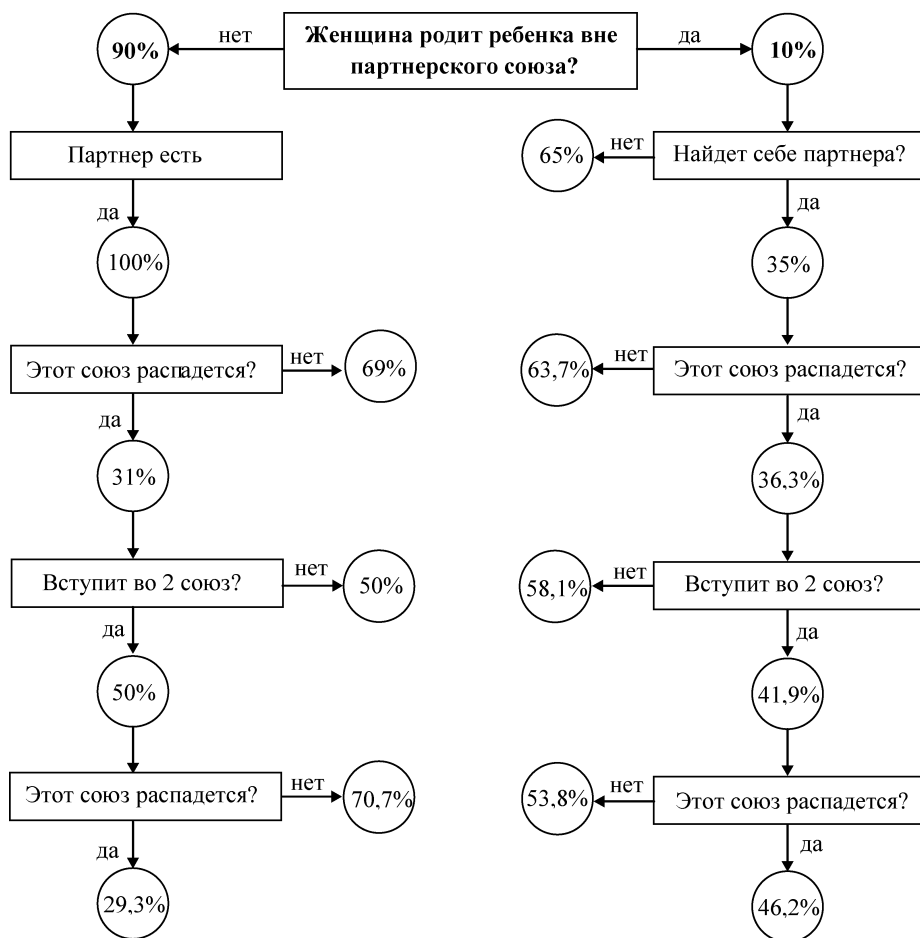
**Женщина родит ребенка вне партнерского союза?**

нет

**90%**

да

**10%**

Партнер есть

да

100%

Этот союз распадется?

нет

69%

да

31%

Вступит во 2 союз?

нет

50%

да

50%

Этот союз распадется?

нет

70,7%

да

29,3%

Найдет себе партнера?

нет

65%

да

35%

Этот союз распадется?

нет

63,7%

да

36,3%

Вступит во 2 союз?

нет

58,1%

да

41,9%

Этот союз распадется?

нет

53,8%

да

46,2%